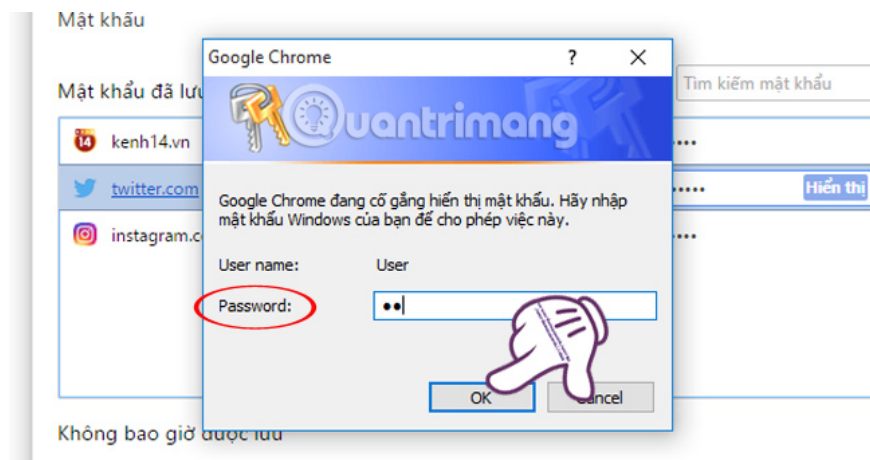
Mật khẩu

Mật khẩu đã lưu

Tìm kiếm mật khẩu

kenh14.vn

twitter.com

Hiển thị

instagram.c

Google Chrome

?

Quantrimang

Google Chrome đang cố gắng hiển thị mật khẩu. Hãy nhập mật khẩu Windows của bạn để cho phép việc này.

User name: User

Password: ••

OK

Cancel

Không bao giờ được lưu